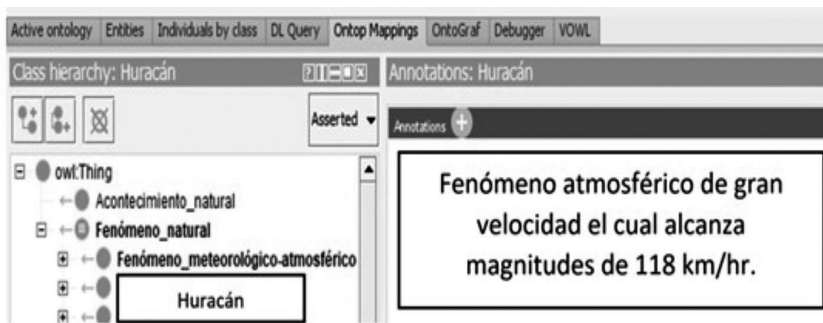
Active ontology | Entities | Individuals by class | DL Query | Ontop Mappings | OntoGraf | Debugger | VOWL

Class hierarchy: Huracán

Asserted

owl:Thing
Acontecimiento_natural
Fenómeno_natural
Fenómeno_meteorológico-atmosférico
Huracán

Annotations: Huracán

Annotations

Fenómeno atmosférico de gran velocidad el cual alcanza magnitudes de 118 km/hr.